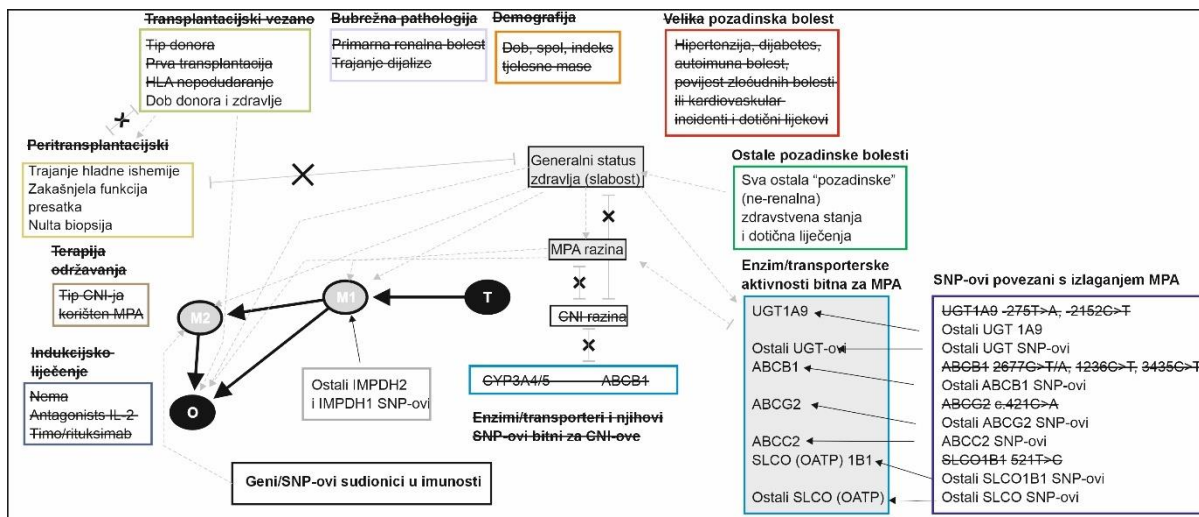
Transplantacijski vezano
Tip donora
Prva transplantacija
HLA nepodudaranje
Dob donora i zdravlje

Bubrežna pathologija
Primarna renalna bolest
Trajanje dijalize

Demografija
Dob, spol, indeks tjelesne mase

Velika pozadinska bolest
Hipertenzija, dijabetes, autoimuna bolest, povijest zloćudnih bolesti ili kardiovaskular incidenti i dotični lijekovi

Peritransplantacijski
Trajanje hladne ishemije
Zakašnjela funkcija presatka
Nulta biopsija

Generalni status zdravlja (slabost)

Ostale pozadinske bolesti
Sva ostala "pozadinske" (ne-renalna) zdravstvena stanja i dotična liječenja

Terapija održavanja
Tip CNI-ja
korišten MPA

MPA razina

CNI razina

M2
M1
T
O

Indukcijsko liječenje
Nema
Antagonists IL-2
Timo/rituksimab

Ostali IMPDH2 i IMPDH1 SNP-ovi

CYP3A4/5 ABCB1

Enzimi/transporteri i njihovi SNP-ovi bitni za CNI-ove

Geni/SNP-ovi sudionici u imunosti

Enzim/transporterske aktivnosti bitna za MPA
UGT1A9
Ostali UGT-ovi
ABCB1
ABCG2
ABCC2
SLCO (OATP) 1B1
Ostali SLCO (OATP)

SNP-ovi povezani s izlaganjem MPA
UGT1A9 -275T>A, -2152C>T
Ostali UGT 1A9
Ostali UGT SNP-ovi
ABCB1 2677G>T/A, 1236C>T, 3435C>T
Ostali ABCB1 SNP-ovi
ABCG2 c.421C>A
Ostali ABCG2 SNP-ovi
ABCC2 SNP-ovi
SLCO1B1 521T>C
Ostali SLCO1B1 SNP-ovi
Ostali SLCO SNP-ovi